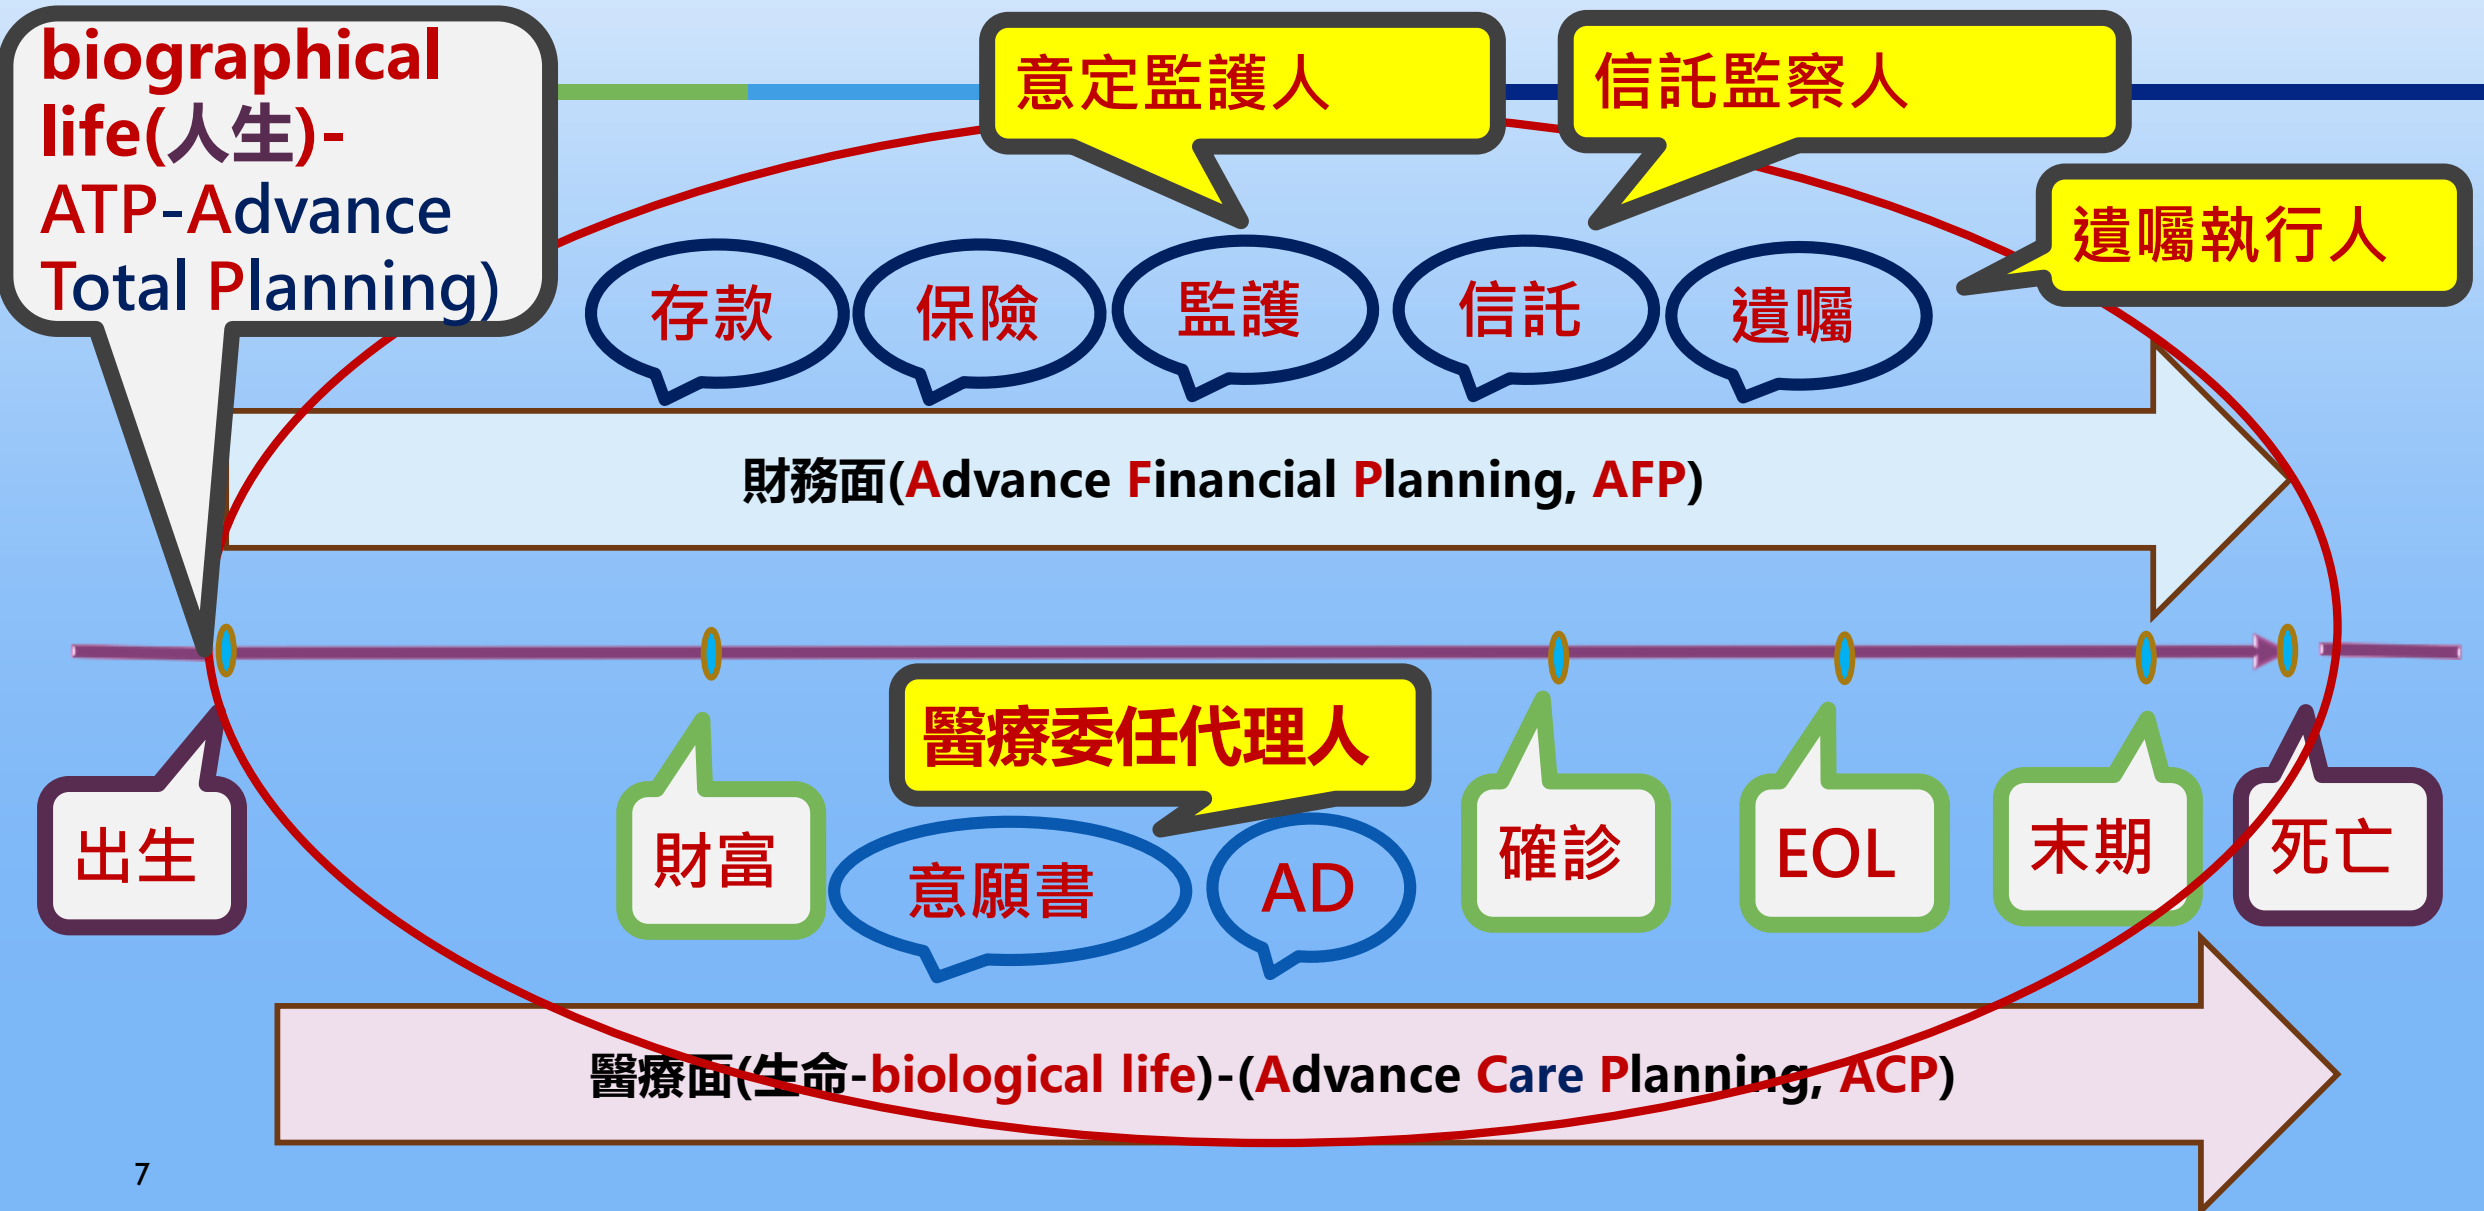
biographical life(人生)-ATP-Advance Total Planning)

意定監護人

信託監察人

遺囑執行人

存款

保險

監護

信託

遺囑

財務面(Advance Financial Planning, AFP)

醫療委任代理人

出生

財富

意願書

AD

確診

EOL

末期

死亡

醫療面(生命-biological life)-(Advance Care Planning, ACP)

7